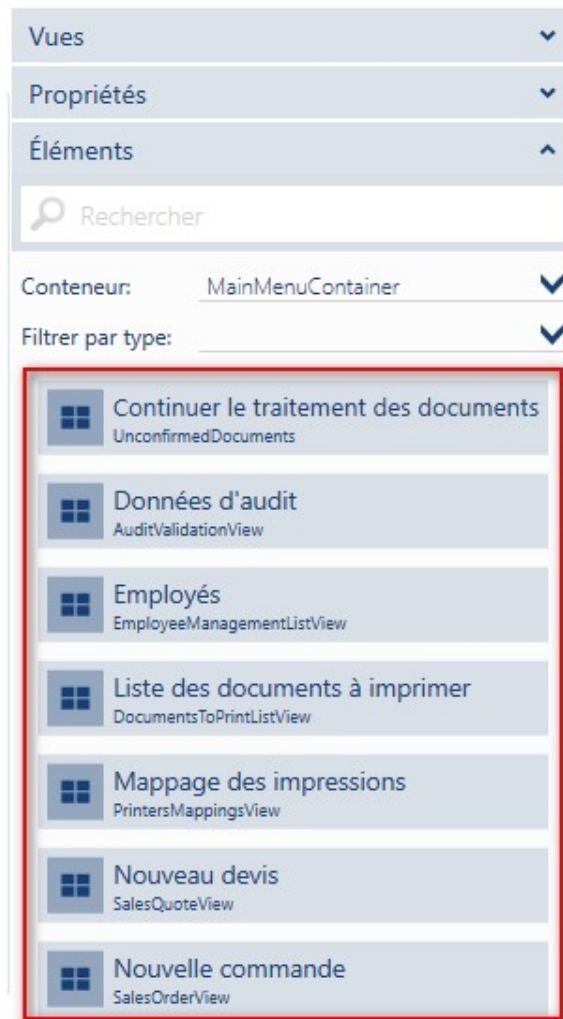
Vues
Propriétés
Éléments
Rechercher
Conteneur: MainMenuContainer
Filtrer par type:
Continuer le traitement des documents
UnconfirmedDocuments
Données d'audit
AuditValidationView
Employés
EmployeeManagementListView
Liste des documents à imprimer
DocumentsToPrintListView
Mappage des impressions
PrintersMappingsView
Nouveau devis
SalesQuoteView
Nouvelle commande
SalesOrderView